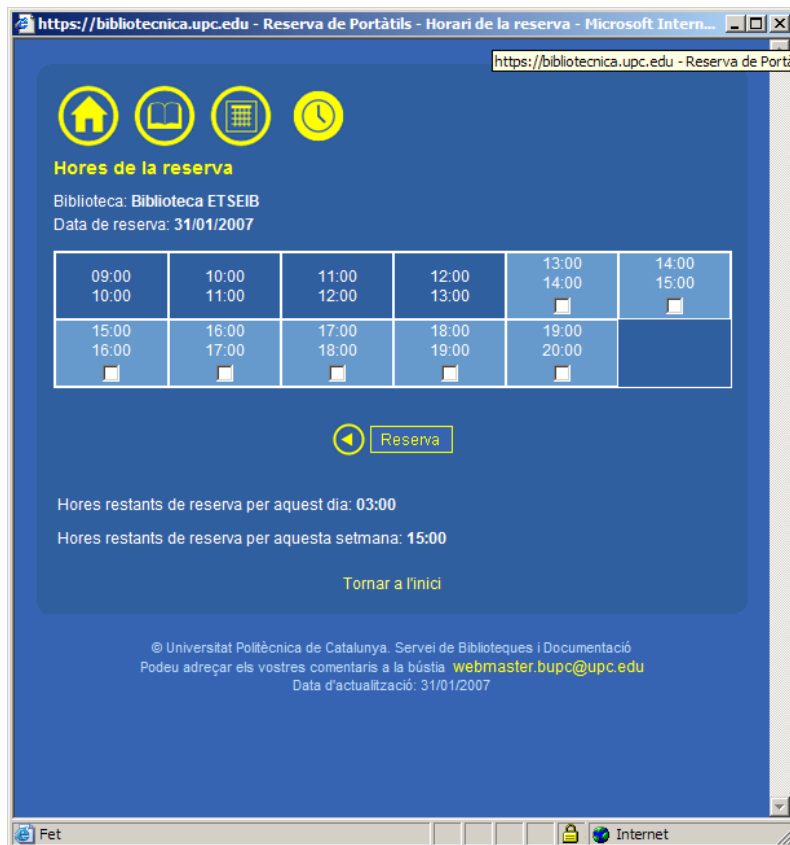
https://bibliotecnica.upc.edu - Reserva de Portàtils - Horari de la reserva - Microsoft Intern...

https://bibliotecnica.upc.edu - Reserva de Portà

Hores de la reserva

Biblioteca: Biblioteca ETSEIB
Data de reserva: 31/01/2007

| 09:00 10:00 | 10:00 11:00 | 11:00 12:00 | 12:00 13:00 | 13:00 14:00 | 14:00 15:00 |
|---|---|---|---|---|---|
| 15:00 16:00 | 16:00 17:00 | 17:00 18:00 | 18:00 19:00 | 19:00 20:00 | |

Reserva

Hores restants de reserva per aquest dia: 03:00

Hores restants de reserva per aquesta setmana: 15:00

Tornar a l'inici

© Universitat Politècnica de Catalunya. Servei de Biblioteques i Documentació
Podeu adreçar els vostres comentaris a la bústia webmaster.bupc@upc.edu
Data d'actualització: 31/01/2007

Fet

Internet